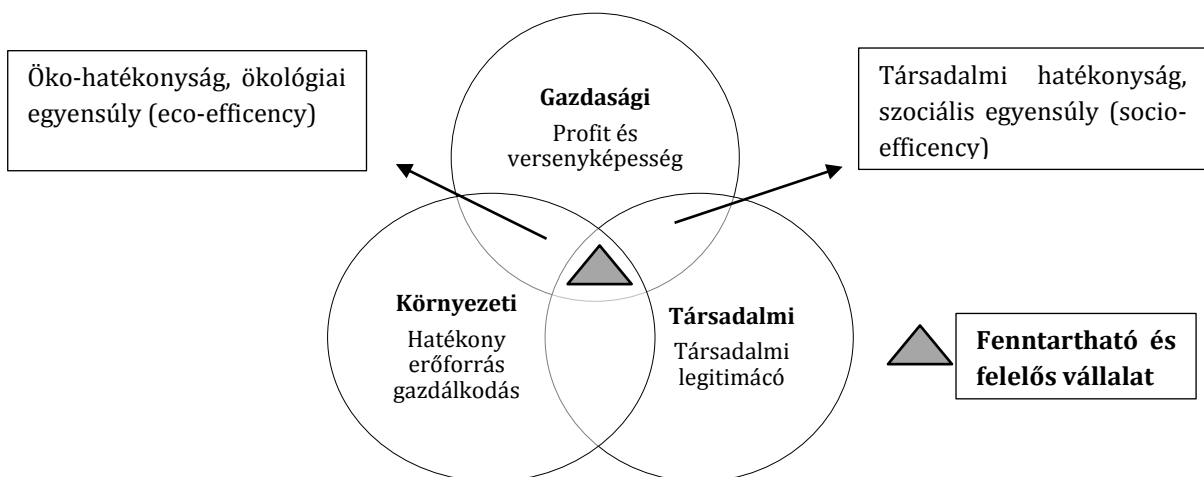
Öko-hatékonyság, ökológiai egyensúly (eco-efficency)

Gazdasági
Profit és versenyképesség

Társadalmi hatékonyság, szociális egyensúly (socio-efficency)

Környezeti
Hatékony erőforrás gazdálkodás

Társadalmi
Társadalmi legitimácó

Fenntartható és felelős vállalat